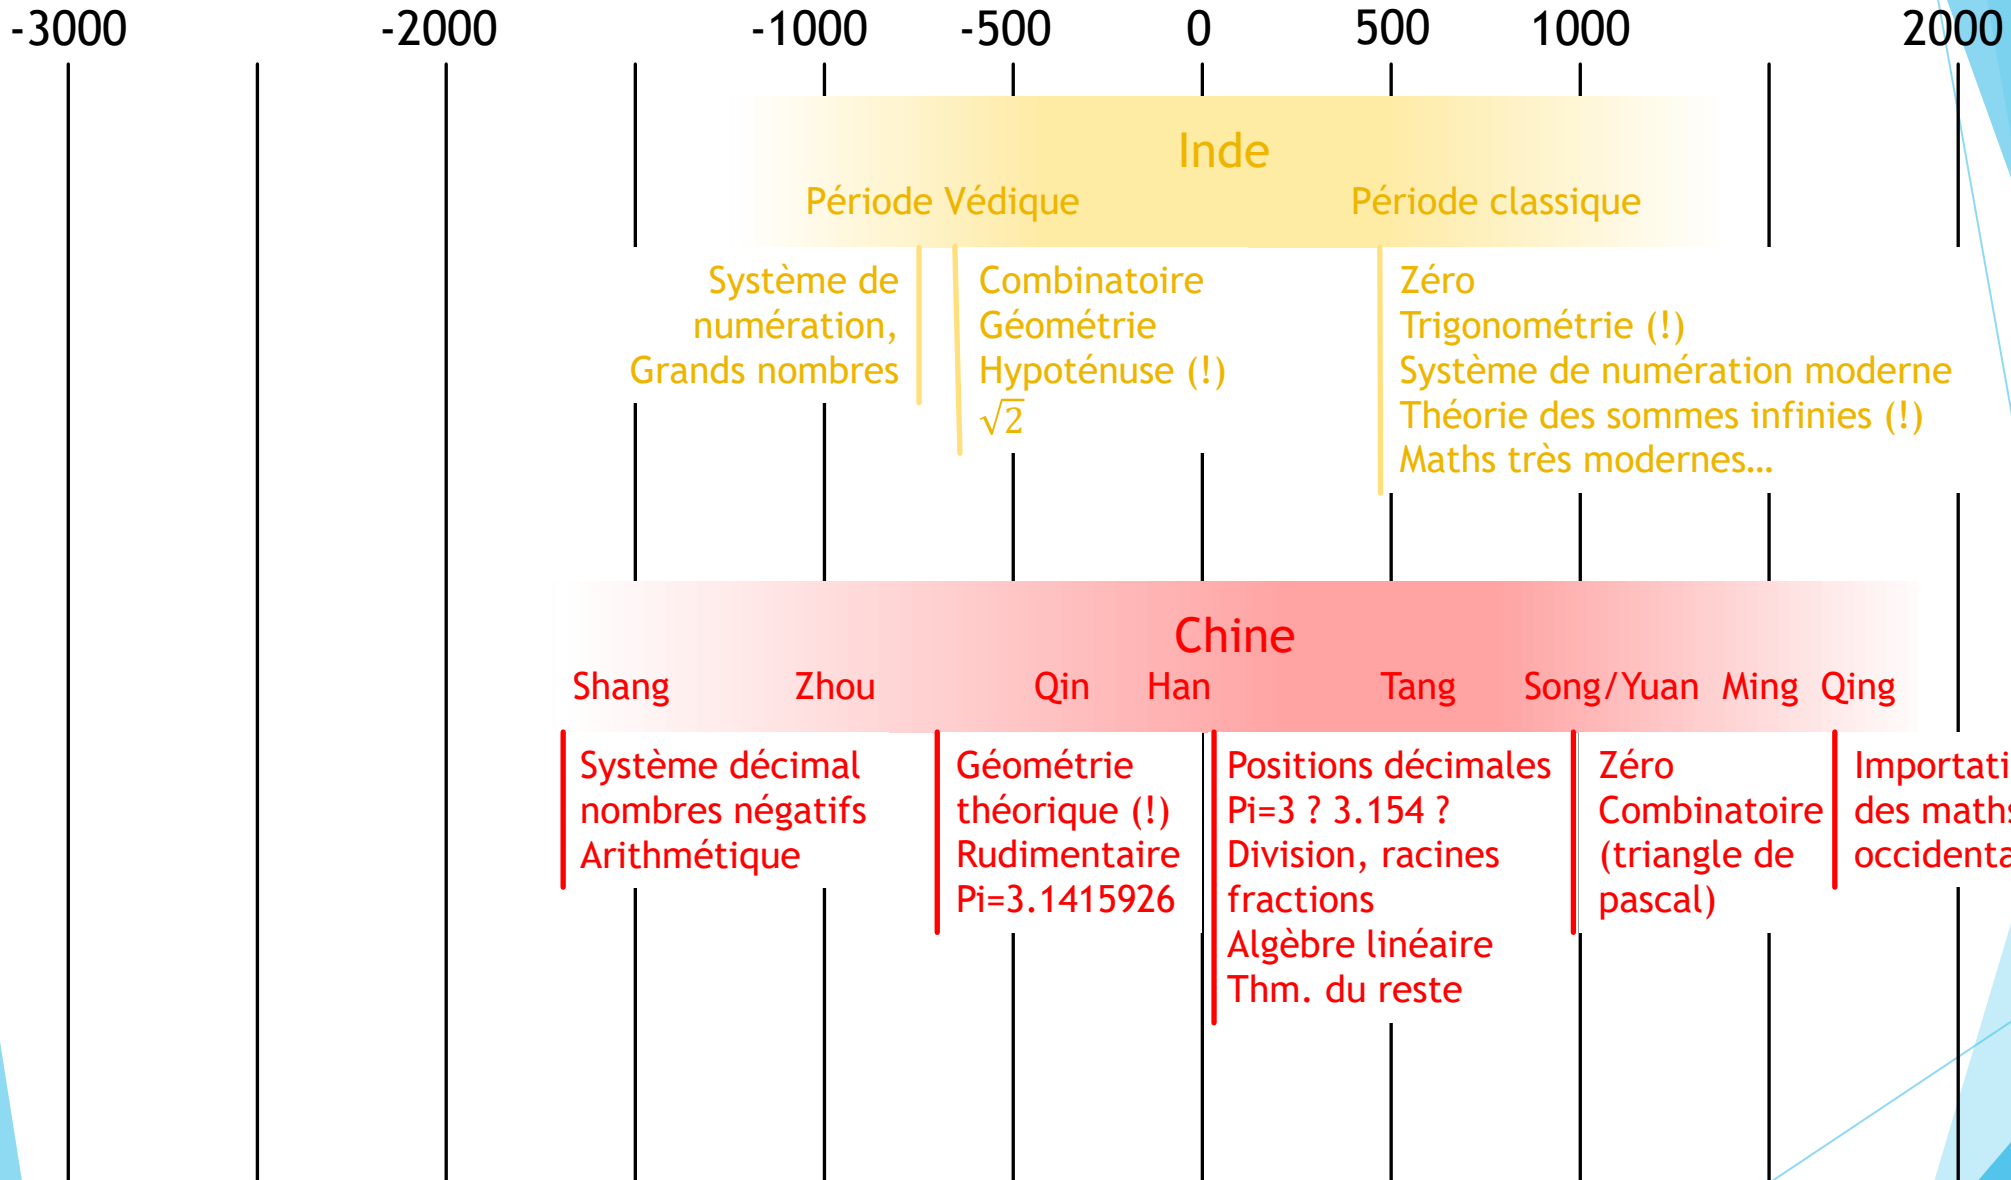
-3000 -2000 -1000 -500 0 500 1000 2000

Inde

Période Védique

Période classique

Système de numération, Grands nombres

Combinatoire
Géométrie
Hypoténuse (!)
$\sqrt{2}$

Zéro
Trigonométrie (!)
Système de numération moderne
Théorie des sommes infinies (!)
Maths très modernes…

Chine

Shang Zhou Qin Han Tang Song/Yuan Ming Qing

Système décimal
nombres négatifs
Arithmétique

Géométrie théorique (!)
Rudimentaire
Pi=3.1415926

Positions décimales
Pi=3 ? 3.154 ?
Division, racines
fractions
Algèbre linéaire
Thm. du reste

Zéro
Combinatoire
(triangle de pascal)

Importati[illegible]
des maths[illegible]
occidenta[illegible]